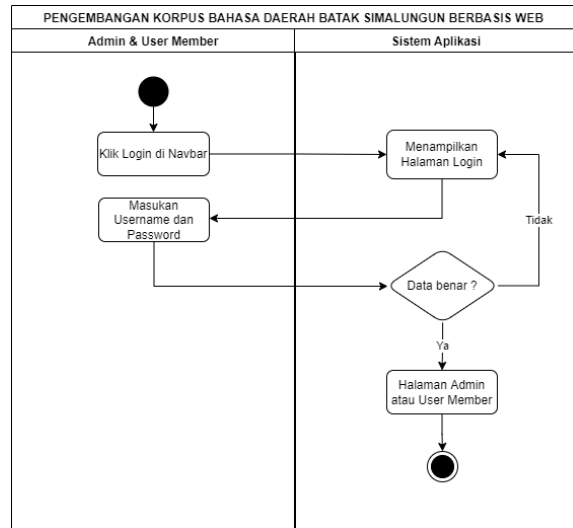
PENGEMBANGAN KORPUS BAHASA DAERAH BATAK SIMALUNGUN BERBASIS WEB

Admin & User Member

Sistem Aplikasi

Klik Login di Navbar

Menampilkan Halaman Login

Masukan Username dan Password

Tidak

Data benar ?

Ya

Halaman Admin atau User Member